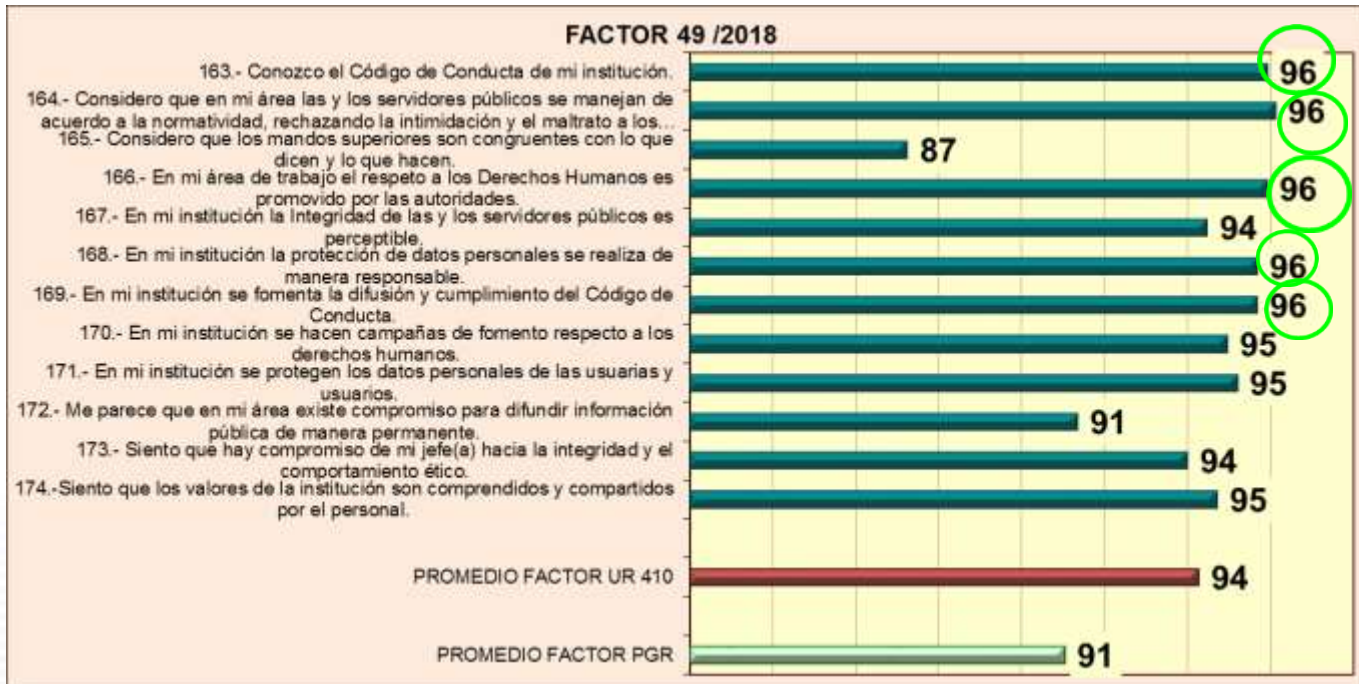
FACTOR 49 /2018

163.- Conozco el Código de Conducta de mi institución. 96

164.- Considero que en mi área las y los servidores públicos se manejan de acuerdo a la normatividad, rechazando la intimidación y el maltrato a los... 96

165.- Considero que los mandos superiores son congruentes con lo que dicen y lo que hacen. 87

166.- En mi área de trabajo el respeto a los Derechos Humanos es promovido por las autoridades. 96

167.- En mi institución la Integridad de las y los servidores públicos es perceptible. 94

168.- En mi institución la protección de datos personales se realiza de manera responsable. 96

169.- En mi institución se fomenta la difusión y cumplimiento del Código de Conducta. 96

170.- En mi institución se hacen campañas de fomento respecto a los derechos humanos. 95

171.- En mi institución se protegen los datos personales de las usuarias y usuarios. 95

172.- Me parece que en mi área existe compromiso para difundir información pública de manera permanente. 91

173.- Siento que hay compromiso de mi jefe(a) hacia la integridad y el comportamiento ético. 94

174.-Siento que los valores de la institución son comprendidos y compartidos por el personal. 95

PROMEDIO FACTOR UR 410 94

PROMEDIO FACTOR PGR 91